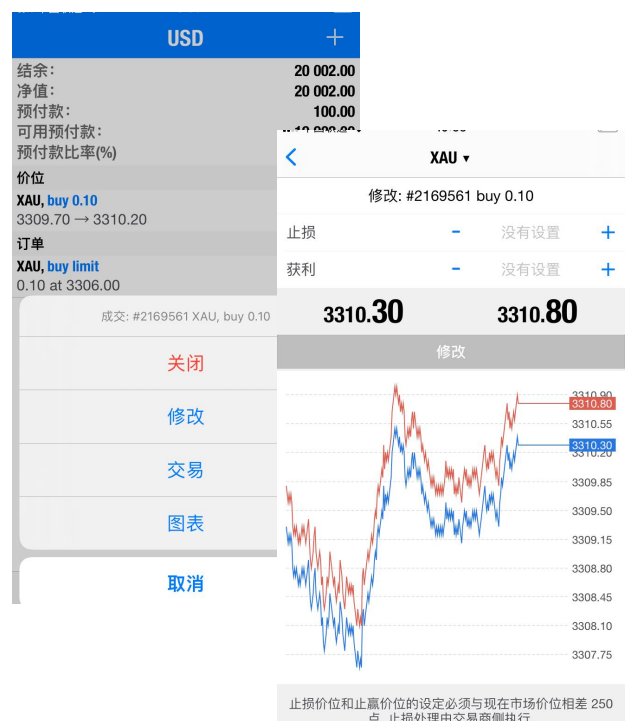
USD +

结余: 20 002.00
净值: 20 002.00
预付款: 100.00
可用预付款: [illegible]
预付款比率(%)

价位
XAU, buy 0.10
3309.70 → 3310.20

订单
XAU, buy limit
0.10 at 3306.00

成交: #2169561 XAU, buy 0.10

关闭

修改

交易

图表

取消

XAU ▾

修改: #2169561 buy 0.10

止损 - 没有设置 +

获利 - 没有设置 +

3310.30 3310.80

修改

3310.90
3310.80
3310.55
3310.30
3310.20
3309.85
3309.50
3309.15
3308.80
3308.45
3308.10
3307.75

止损价位和止赢价位的设定必须与现在市场价位相差 250 点. 止损处理由交易商侧执行